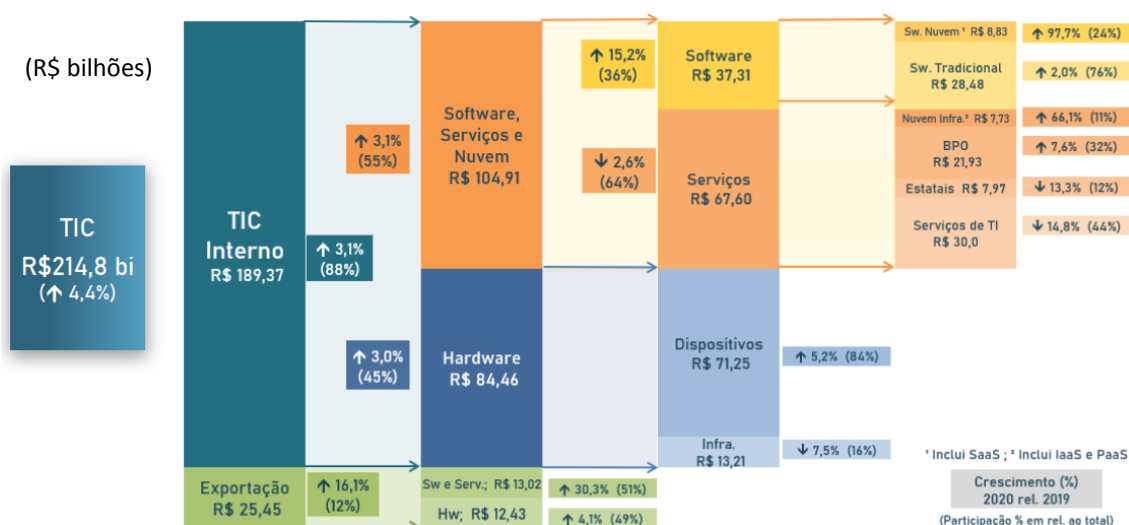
(R$ bilhões)

TIC
R$214,8 bi
(↑ 4,4%)

TIC
Interno
R$ 189,37

↑ 3,1%
(88%)

↑ 3,1%
(55%)

↑ 3,0%
(45%)

Exportação
R$ 25,45

↑ 16,1%
(12%)

Software,
Serviços e
Nuvem
R$ 104,91

Hardware
R$ 84,46

Sw e Serv.; R$ 13,02

Hw; R$ 12,43

↑ 15,2%
(36%)

↓ 2,6%
(64%)

↑ 30,3% (51%)

↑ 4,1% (49%)

Software
R$ 37,31

Serviços
R$ 67,60

Dispositivos
R$ 71,25

Infra.
R$ 13,21

↑ 5,2% (84%)

↓ 7,5% (16%)

Sw. Nuvem ¹ R$ 8,83

Sw. Tradicional
R$ 28,48

Nuvem Infra.² R$ 7,73

BPO
R$ 21,93

Estatais R$ 7,97

Serviços de TI
R$ 30,0

↑ 97,7% (24%)

↑ 2,0% (76%)

↑ 66,1% (11%)

↑ 7,6% (32%)

↓ 13,3% (12%)

↓ 14,8% (44%)

¹ Inclui SaaS ; ² Inclui IaaS e PaaS

Crescimento (%)
2020 rel. 2019

(Participação % em rel. ao total)